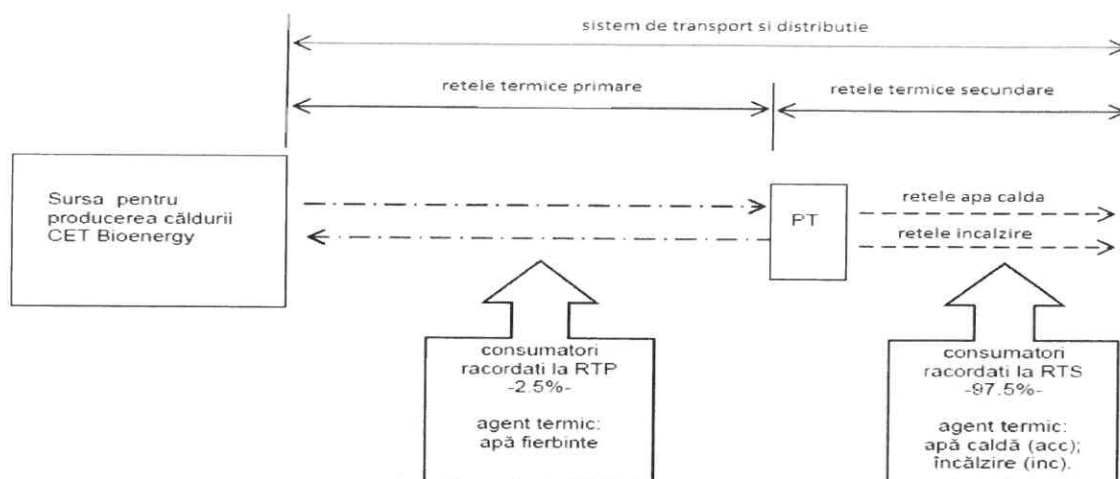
sistem de transport si distributie

retele termice primare

retele termice secundare

Sursa pentru producerea căldurii CET Bioenergy

PT

retele apa calda

retele incalzire

consumatori racordati la RTP -2.5%-

agent termic: apă fierbinte

consumatori racordati la RTS -97.5%-

agent termic: apă caldă (acc); încălzire (inc).